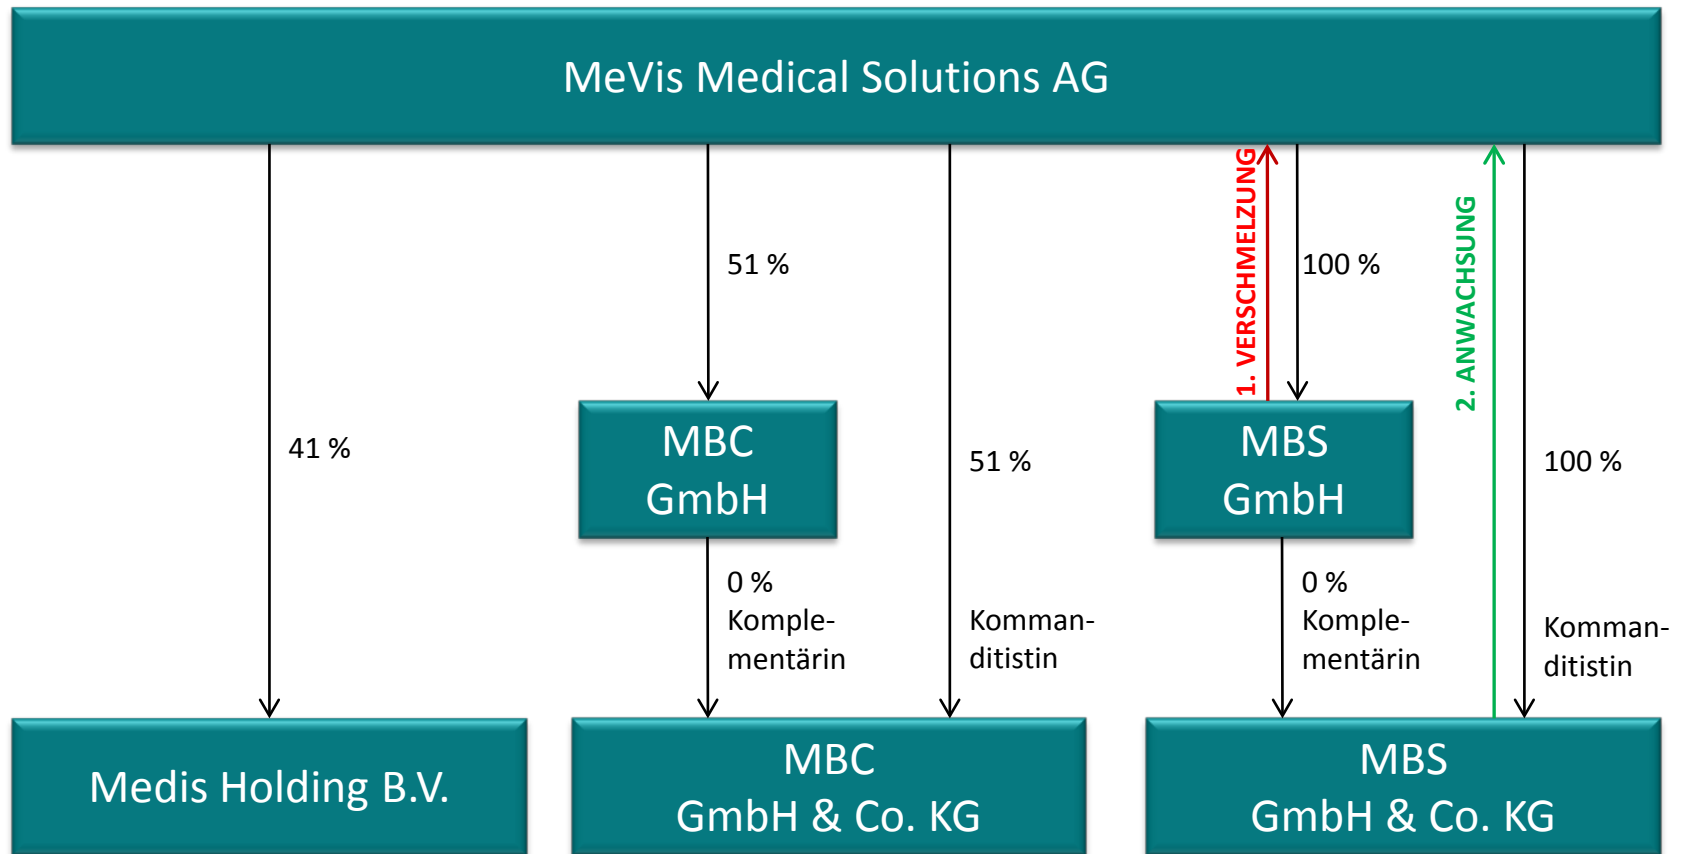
MeVis Medical Solutions AG

41 %

51 %

MBC GmbH

0 % Komplementärin

51 %

Kommanditistin

1. VERSCHMELZUNG

100 %

MBS GmbH

0 % Komplementärin

2. ANWACHSUNG

100 %

Kommanditistin

Medis Holding B.V.

MBC GmbH & Co. KG

MBS GmbH & Co. KG